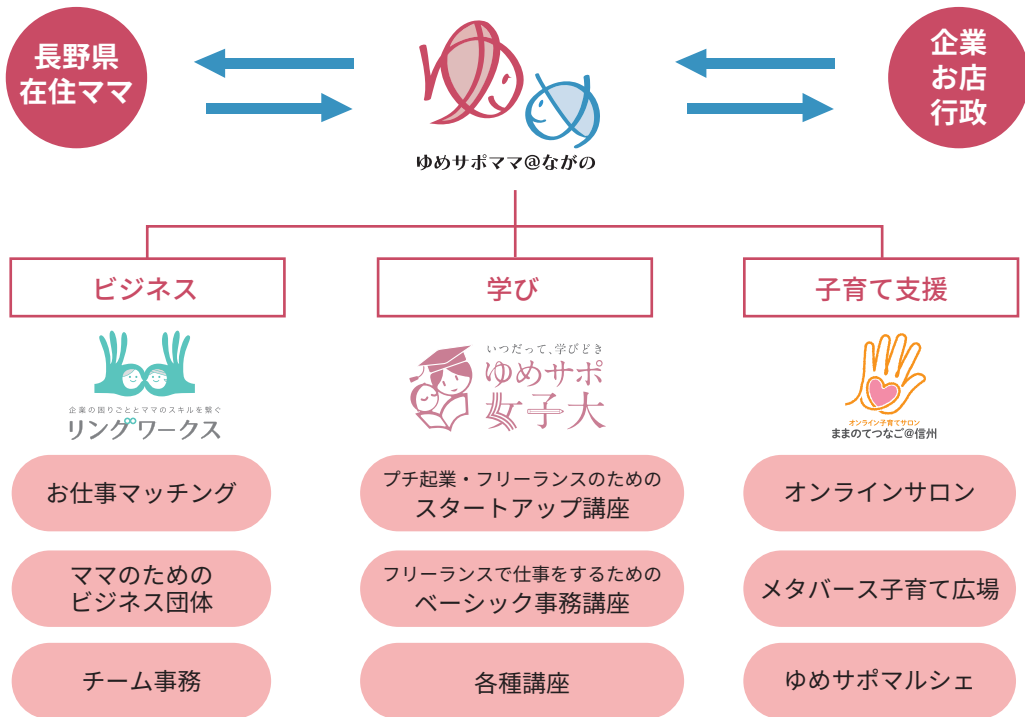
長野県
在住ママ

ゆめサポママ@ながの

企業
お店
行政

ビジネス

学び

子育て支援

企業の困りごととママのスキルを繋ぐ
リングワークス

いつだって、学びどき
ゆめサポ
女子大

オンライン子育てサロン
ままのてつなご@信州

お仕事マッチング

プチ起業・フリーランスのための
スタートアップ講座

オンラインサロン

ママのための
ビジネス団体

フリーランスで仕事をするための
ベーシック事務講座

メタバース子育て広場

チーム事務

各種講座

ゆめサポマルシェ